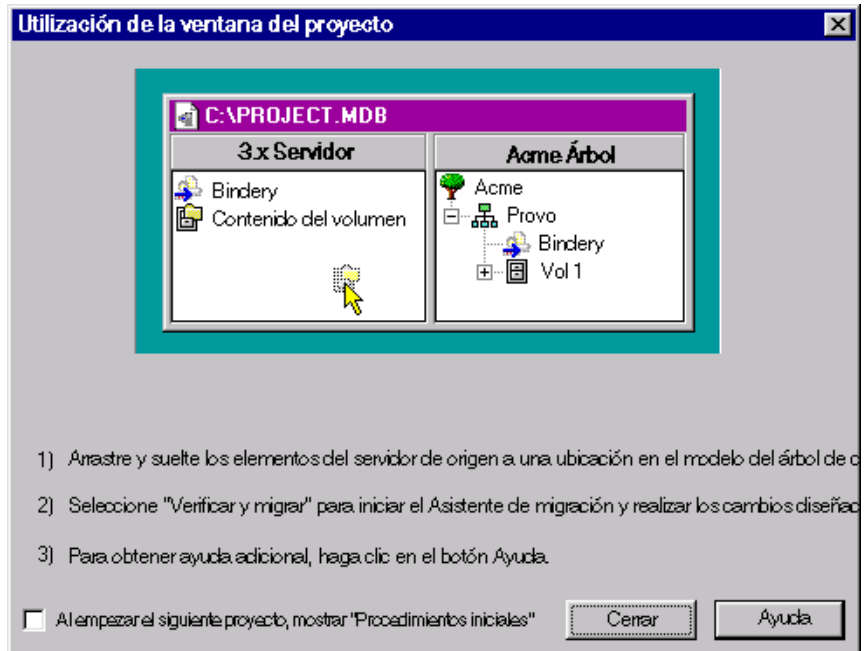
Utilización de la ventana del proyecto

C:\PROJECT.MDB

3.x Servidor

Bindery
Contenido del volumen

Acme Árbol

Acme
Provo
Bindery
Vol 1

1) Arrastre y suelte los elementos del servidor de origen a una ubicación en el modelo del árbol de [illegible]

2) Seleccione "Verificar y migrar" para iniciar el Asistente de migración y realizar los cambios diseña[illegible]

3) Para obtener ayuda adicional, haga clic en el botón Ayuda.

Al empezar el siguiente proyecto, mostrar "Procedimientos iniciales"

Cerrar

Ayuda